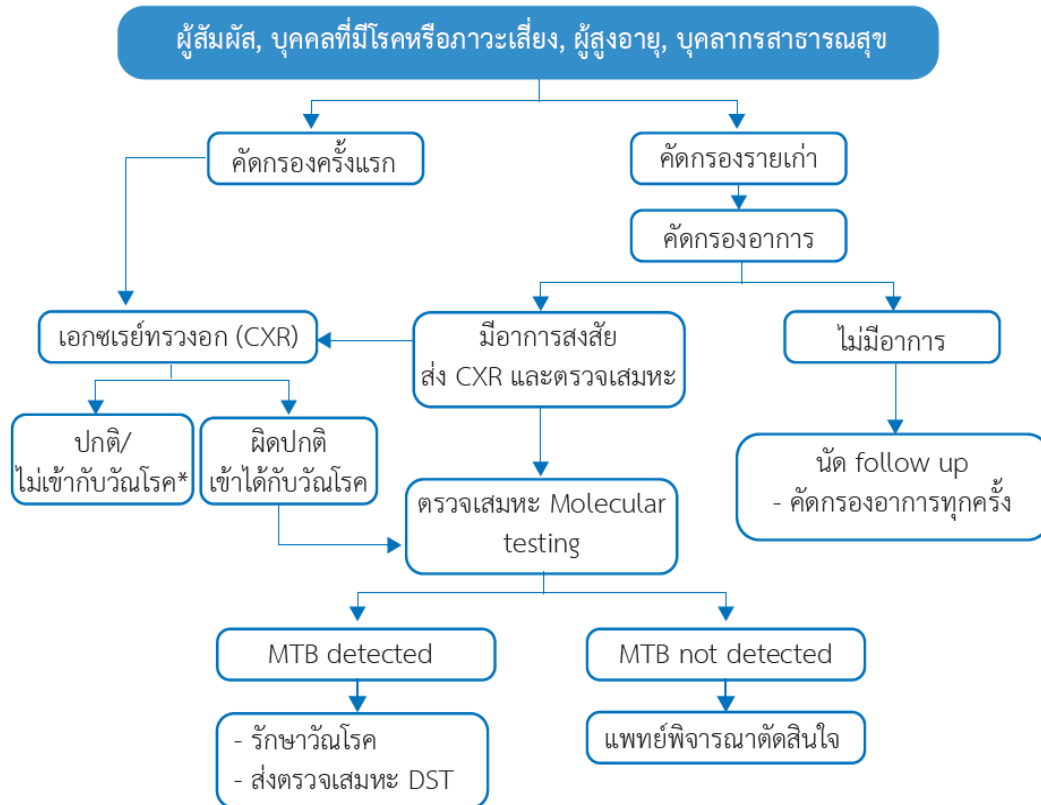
ผู้สัมผัส, บุคคลที่มีโรคหรือภาวะเสี่ยง, ผู้สูงอายุ, บุคลากรสาธารณสุข

คัดกรองครั้งแรก

คัดกรองรายเก่า

คัดกรองอาการ

เอกซเรย์ทรวงอก (CXR)

มีอาการสงสัย
ส่ง CXR และตรวจเสมหะ

ไม่มีอาการ

ปกติ/
ไม่เข้ากับวัณโรค*

ผิดปกติ
เข้าได้กับวัณโรค

ตรวจเสมหะ Molecular testing

นัด follow up
- คัดกรองอาการทุกครั้ง

MTB detected

MTB not detected

- รักษาวัณโรค
- ส่งตรวจเสมหะ DST

แพทย์พิจารณาตัดสินใจ